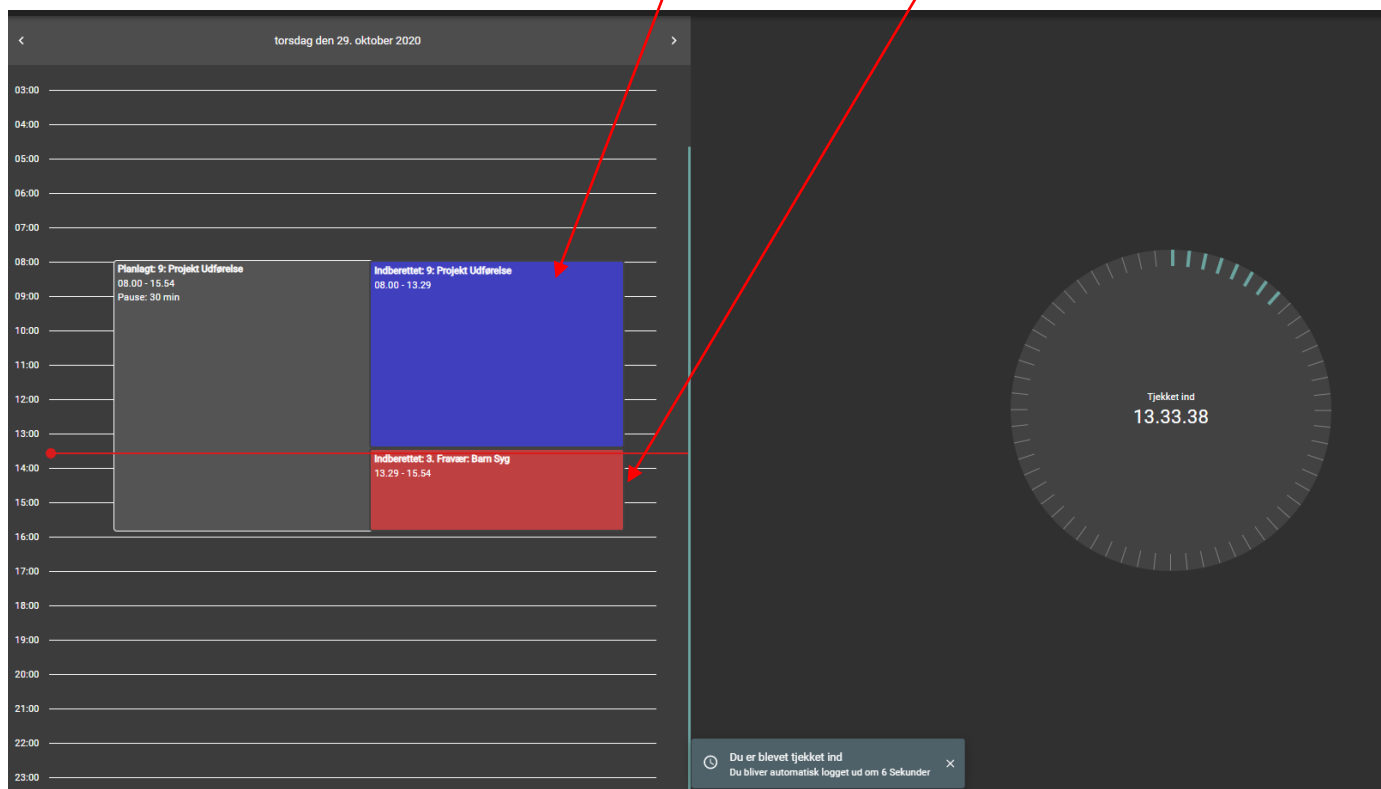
‹ torsdag den 29. oktober 2020 ›

03:00
04:00
05:00
06:00
07:00
08:00
09:00
10:00
11:00
12:00
13:00
14:00
15:00
16:00
17:00
18:00
19:00
20:00
21:00
22:00
23:00

Planlagt: 9: Projekt Udførelse
08.00 - 15.54
Pause: 30 min

Indberettet: 9: Projekt Udførelse
08.00 - 13.29

Indberettet: 3. Fravær: Barn Syg
13.29 - 15.54

Tjekket ind
13.33.38

Du er blevet tjekket ind
Du bliver automatisk logget ud om 6 Sekunder
×